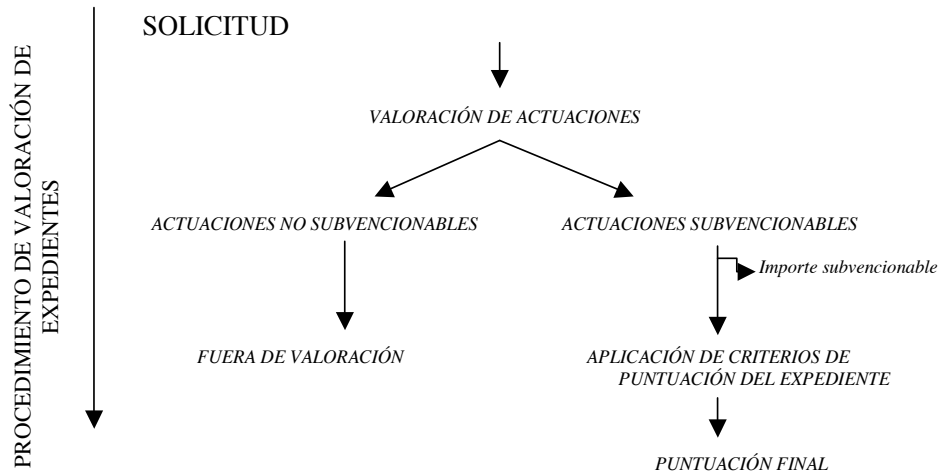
PROCEDIMIENTO DE VALORACIÓN DE EXPEDIENTES

SOLICITUD

VALORACIÓN DE ACTUACIONES

ACTUACIONES NO SUBVENCIONABLES

ACTUACIONES SUBVENCIONABLES

Importe subvencionable

FUERA DE VALORACIÓN

APLICACIÓN DE CRITERIOS DE PUNTUACIÓN DEL EXPEDIENTE

PUNTUACIÓN FINAL